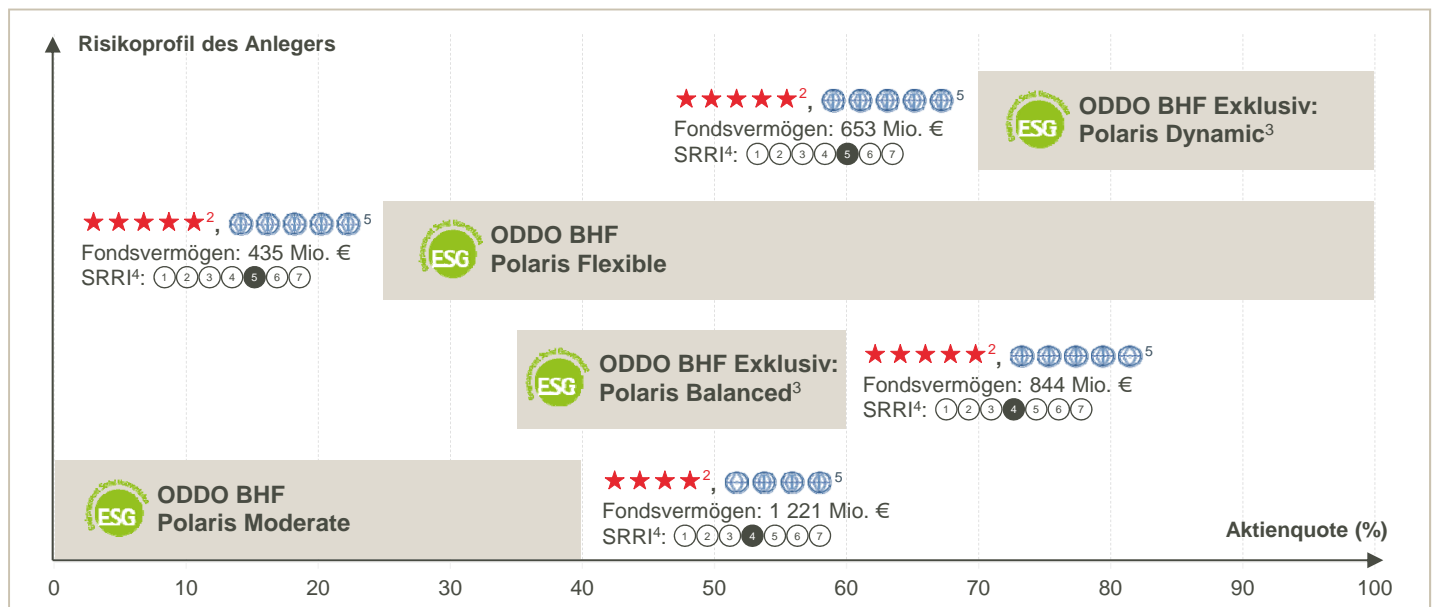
Risikoprofil des Anlegers

★★★★★$^2$, 🌐🌐🌐🌐🌐$^5$
Fondsvermögen: 653 Mio. €
SRRI$^4$: 1 2 3 4 5 6 7

ESG ODDO BHF Exklusiv: Polaris Dynamic$^3$

★★★★★$^2$, 🌐🌐🌐🌐🌐$^5$
Fondsvermögen: 435 Mio. €
SRRI$^4$: 1 2 3 4 5 6 7

ESG ODDO BHF Polaris Flexible

ESG ODDO BHF Exklusiv: Polaris Balanced$^3$

★★★★★$^2$, 🌐🌐🌐🌐🌐$^5$
Fondsvermögen: 844 Mio. €
SRRI$^4$: 1 2 3 4 5 6 7

ESG ODDO BHF Polaris Moderate

★★★★$^2$, 🌐🌐🌐🌐$^5$
Fondsvermögen: 1 221 Mio. €
SRRI$^4$: 1 2 3 4 5 6 7

Aktienquote (%)

0 10 20 30 40 50 60 70 80 90 100